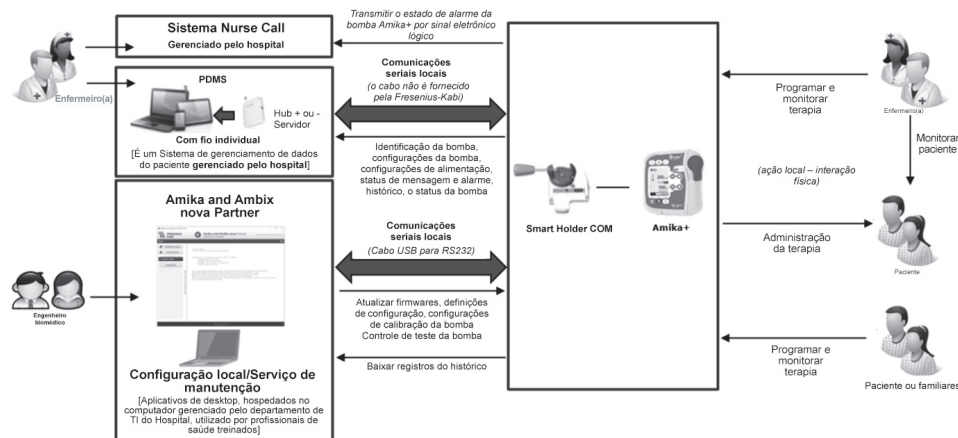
Sistema Nurse Call
Gerenciado pelo hospital

Transmitir o estado de alarme da bomba Amika+ por sinal eletrônico lógico

Enfermeiro(a)

PDMS

Hub + ou - Servidor

Com fio individual
[É um Sistema de gerenciamento de dados do paciente gerenciado pelo hospital]

Comunicações seriais locais
(o cabo não é fornecido pela Fresenius-Kabi)

Identificação da bomba, configurações da bomba, configurações de alimentação, status de mensagem e alarme, histórico, o status da bomba

Amika and Ambix nova Partner

Engenheiro biomédico

Comunicações seriais locais
(Cabo USB para RS232)

Atualizar firmwares, definições de configuração, configurações de calibração da bomba
Controle de teste da bomba

Baixar registros do histórico

Configuração local/Serviço de manutenção
[Aplicativos de desktop, hospedados no computador gerenciado pelo departamento de TI do Hospital, utilizado por profissionais de saúde treinados]

Smart Holder COM

Amika+

Programar e monitorar terapia

Enfermeiro(a)

Monitorar paciente

(ação local – interação física)

Administração da terapia

Paciente

Programar e monitorar terapia

Paciente ou familiares